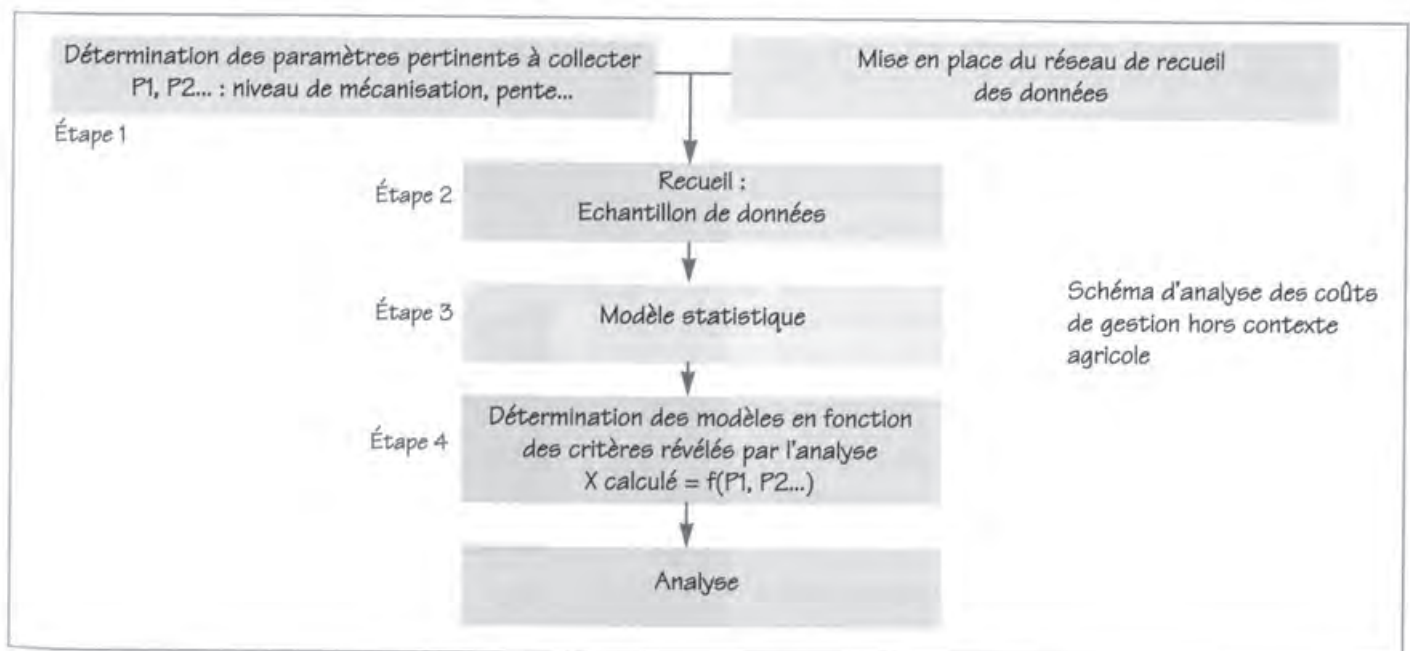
Détermination des paramètres pertinents à collecter P1, P2... : niveau de mécanisation, pente...

Mise en place du réseau de recueil des données

Étape 1

Étape 2

Recueil : Echantillon de données

Étape 3

Modèle statistique

Schéma d'analyse des coûts de gestion hors contexte agricole

Étape 4

Détermination des modèles en fonction des critères révélés par l'analyse X calculé = f(P1, P2...)

Analyse